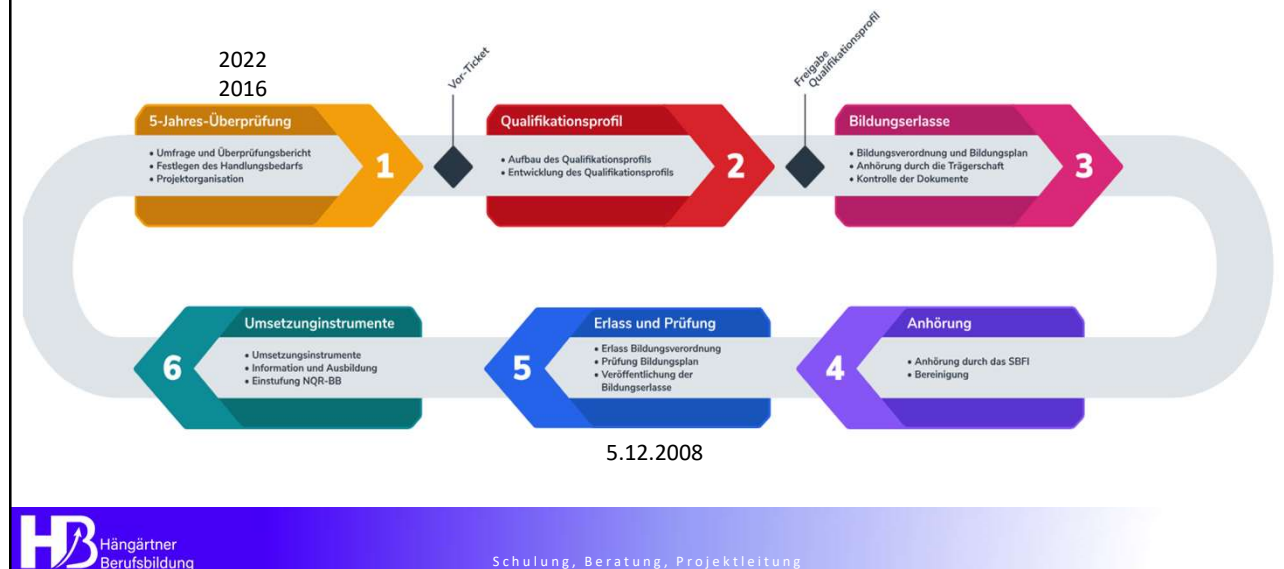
2022
2016

Vor-Ticket

Freigabe Qualifikationsprofil

5-Jahres-Überprüfung

• Umfrage und Überprüfungsbericht
• Festlegen des Handlungsbedarfs
• Projektorganisation

1

Qualifikationsprofil

• Aufbau des Qualifikationsprofils
• Entwicklung des Qualifikationsprofils

2

Bildungserlasse

• Bildungsverordnung und Bildungsplan
• Anhörung durch die Trägerschaft
• Kontrolle der Dokumente

3

Umsetzunginstrumente

6

• Umsetzungsinstrumente
• Information und Ausbildung
• Einstufung NQR-BB

Erlass und Prüfung

5

• Erlass Bildungsverordnung
• Prüfung Bildungsplan
• Veröffentlichung der Bildungserlasse

Anhörung

4

• Anhörung durch das SBFI
• Bereinigung

5.12.2008

HB Hängärtner Berufsbildung

Schulung, Beratung, Projektleitung